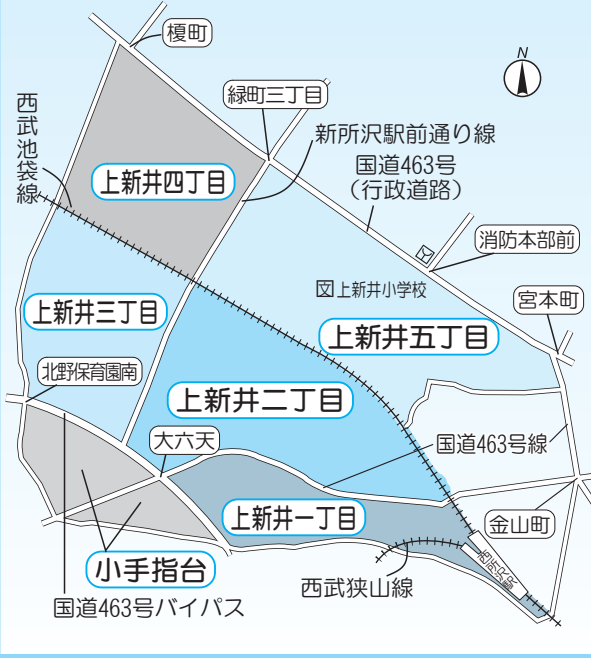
榎町
N
緑町三丁目
西武池袋線
新所沢駅前通り線
国道463号
（行政道路）
上新井四丁目
消防本部前
上新井小学校
宮本町
上新井三丁目
上新井五丁目
北野保育園南
上新井二丁目
大六天
国道463号線
上新井一丁目
金山町
所沢駅
小手指台
西武狭山線
国道463号バイパス